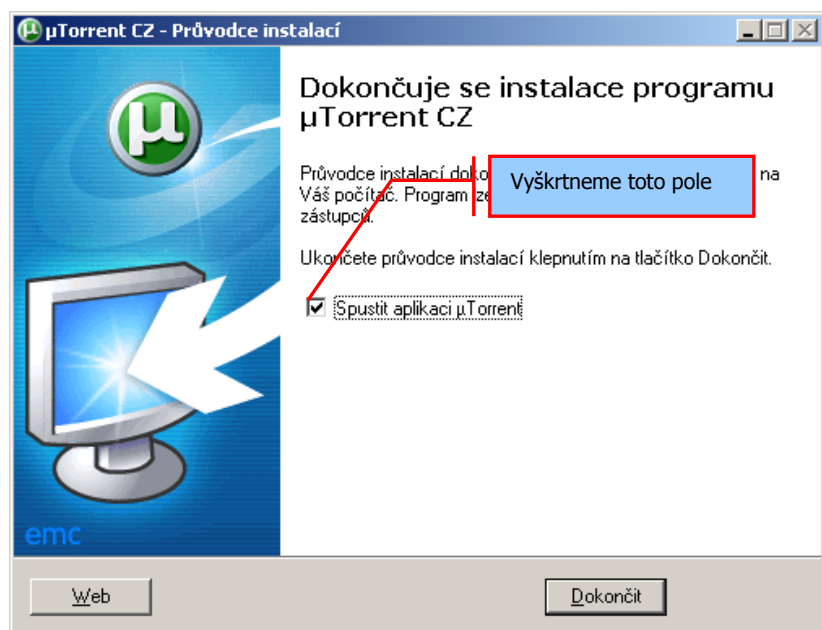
µTorrent CZ - Průvodce instalací

Dokončuje se instalace programu µTorrent CZ

Průvodce instalací doko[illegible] na Váš počítač. Program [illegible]ze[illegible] zástupců.

Vyškrtneme toto pole

Ukončete průvodce instalací klepnutím na tlačítko Dokončit.

Spustit aplikaci µTorrent

emc

Web

Dokončit